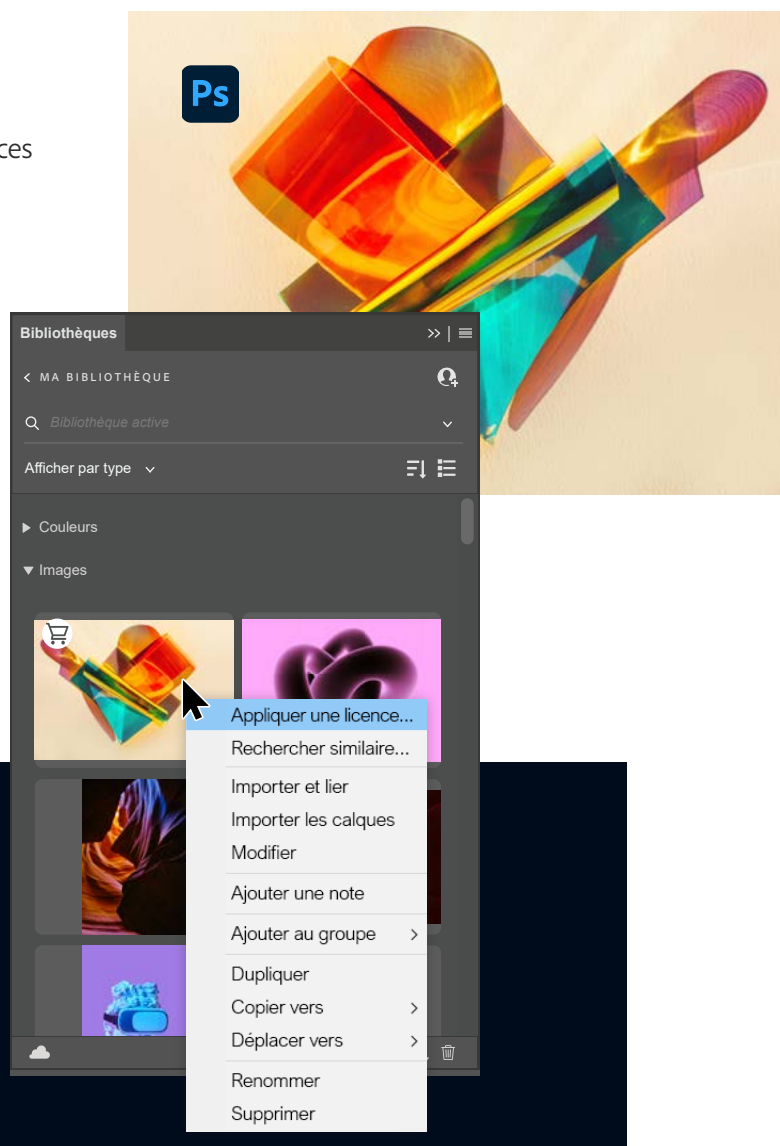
ces

Ps

Bibliothèques

MA BIBLIOTHÈQUE

Bibliothèque active

Afficher par type

Couleurs

Images

Appliquer une licence...
Rechercher similaire...
Importer et lier
Importer les calques
Modifier
Ajouter une note
Ajouter au groupe
Dupliquer
Copier vers
Déplacer vers
Renommer
Supprimer